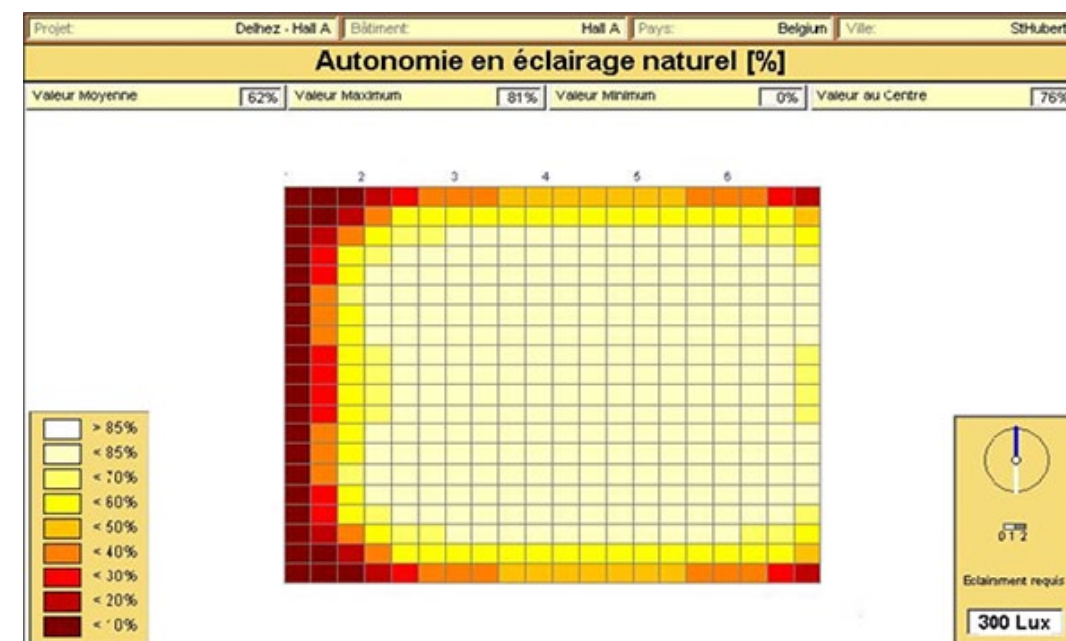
Projet: Delhez - Hall A | Bâtiment: Hall A | Pays: Belgium | Ville: StHubert

Autonomie en éclairage naturel [%]

Valeur Moyenne 62% | Valeur Maximum 81% | Valeur Minimum 0% | Valeur au Centre 76%

2 3 4 5 6

> 85%
< 85%
< 70%
< 60%
< 50%
< 40%
< 30%
< 20%
< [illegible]0%

0 1 2

Eclairement requis

300 Lux